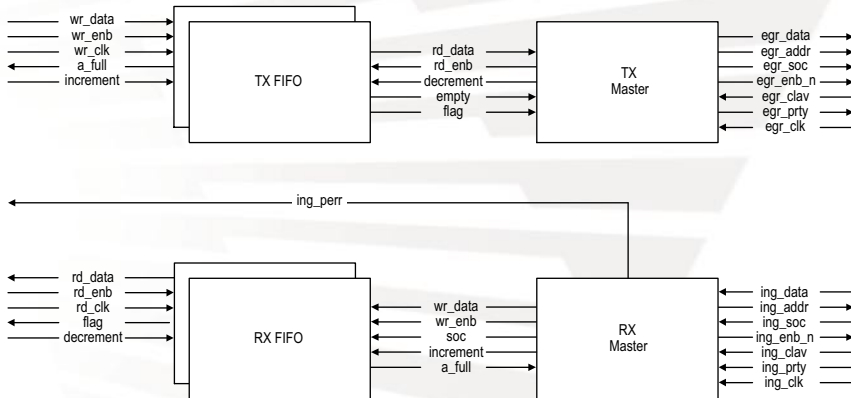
wr_data
wr_enb
wr_clk
a_full
increment

TX FIFO

rd_data
rd_enb
decrement
empty
flag

TX
Master

egr_data
egr_addr
egr_soc
egr_enb_n
egr_clav
egr_prty
egr_clk

ing_perr

rd_data
rd_enb
rd_clk
flag
decrement

RX FIFO

wr_data
wr_enb
soc
increment
a_full

RX
Master

ing_data
ing_addr
ing_soc
ing_enb_n
ing_clav
ing_prty
ing_clk